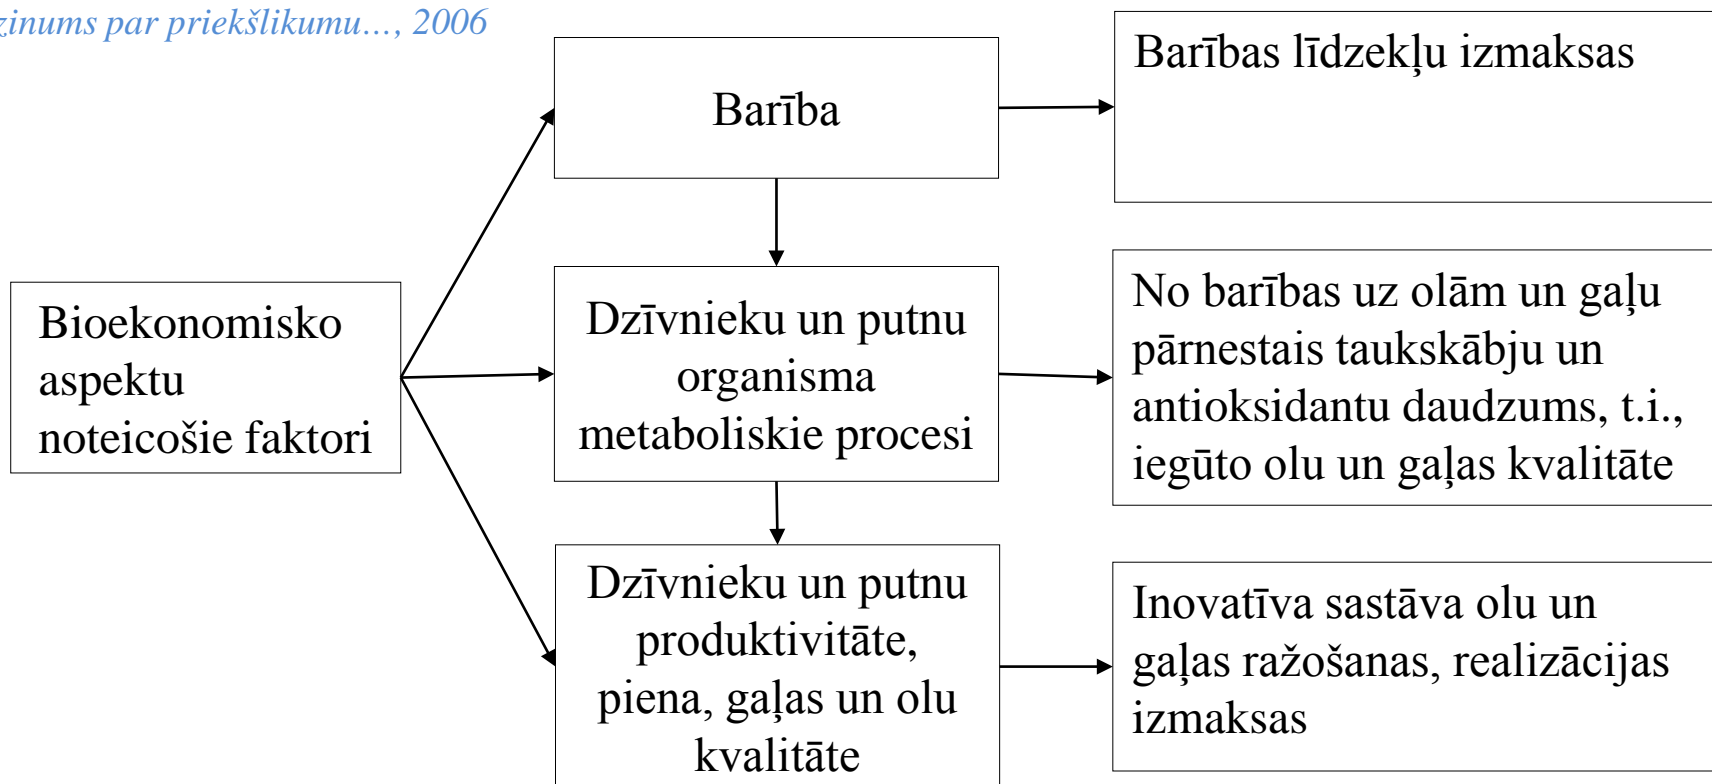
zinums par priekšlikumu..., 2006

Barība

Barības līdzekļu izmaksas

Bioekonomisko aspektu noteicošie faktori

Dzīvnieku un putnu organisma metaboliskie procesi

No barības uz olām un gaļu pārnestais taukskābju un antioksidantu daudzums, t.i., iegūto olu un gaļas kvalitāte

Dzīvnieku un putnu produktivitāte, piena, gaļas un olu kvalitāte

Inovatīva sastāva olu un gaļas ražošanas, realizācijas izmaksas